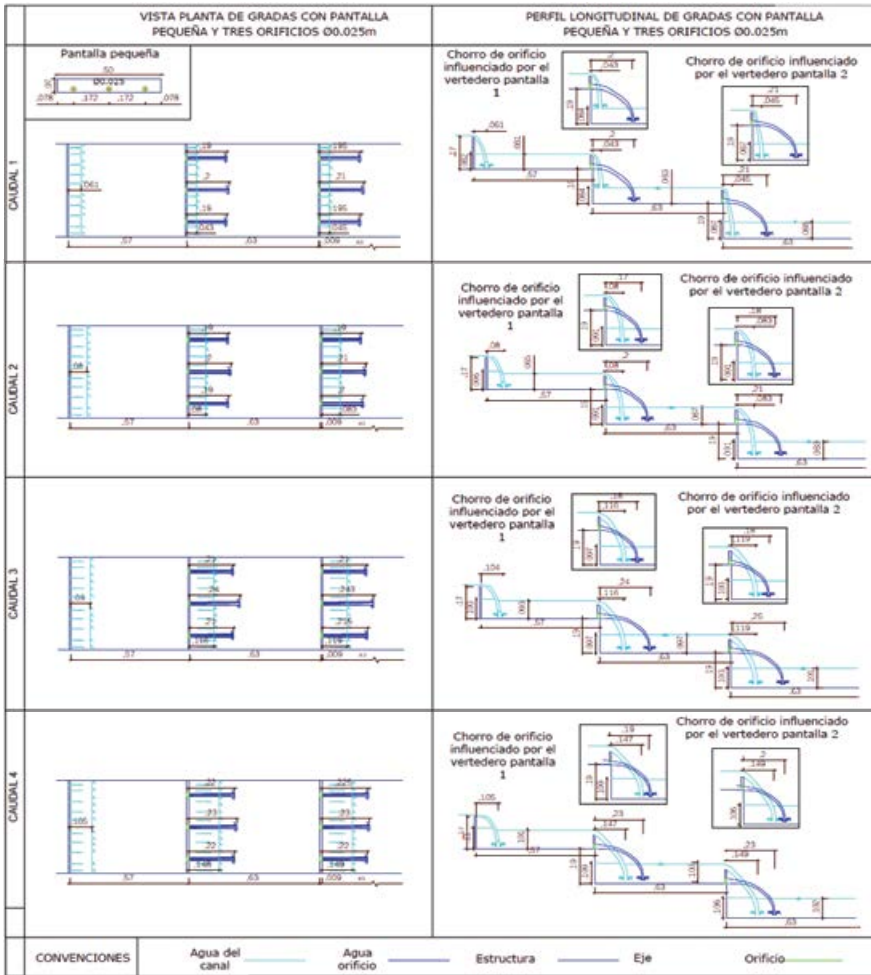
VISTA PLANTA DE GRADAS CON PANTALLA PEQUEÑA Y TRES ORIFICIOS Ø0.025m

PERFIL LONGITUDINAL DE GRADAS CON PANTALLA PEQUEÑA Y TRES ORIFICIOS Ø0.025m

Pantalla pequeña
.50
Ø0.025
.078 .172 .172 .078

CAUDAL 1
.061
.19
.2
.19
.043
.195
.21
.195
.045
.57 .63 .009

Chorro de orificio influenciado por el vertedero pantalla 1
Chorro de orificio influenciado por el vertedero pantalla 2
.2
.043
.21
.045
.061
.2
.043
.21
.045
.57
.63
.63

CAUDAL 2
.08
.2
.2
.2
.08
.2
.21
.2
.083
.57 .63 .009

Chorro de orificio influenciado por el vertedero pantalla 1
Chorro de orificio influenciado por el vertedero pantalla 2
.17
.08
.19
.083
.08
.2
.08
.21
.083
.57
.63
.63

CAUDAL 3
.04
.22
.24
.21
.116
.22
.243
.215
.119
.57 .63 .009

Chorro de orificio influenciado por el vertedero pantalla 1
Chorro de orificio influenciado por el vertedero pantalla 2
.18
.116
.119
.104
.24
.116
.26
.119
.57
.63
.63

CAUDAL 4
.105
.22
.23
.22
.148
.225
.23
.22
.149
.57 .63 .009

Chorro de orificio influenciado por el vertedero pantalla 1
Chorro de orificio influenciado por el vertedero pantalla 2
.19
.147
.2
.149
.105
.23
.147
.23
.149
.57
.63
.63

CONVENCIONES
Agua del canal
Agua orificio
Estructura
Eje
Orificio